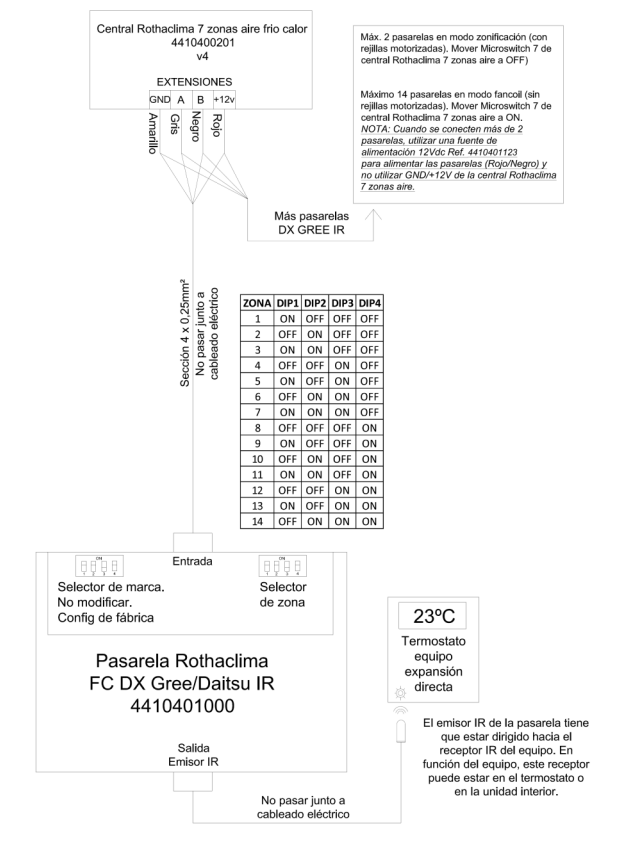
Central Rothaclima 7 zonas aire frio calor
4410400201
v4

EXTENSIONES

| GND | A | B | +12v |
|---|---|---|---|

Amarillo Gris Negro Rojo

Máx. 2 pasarelas en modo zonificación (con rejillas motorizadas). Mover Microswitch 7 de central Rothaclima 7 zonas aire a OFF)

Máximo 14 pasarelas en modo fancoil (sin rejillas motorizadas). Mover Microswitch 7 de central Rothaclima 7 zonas aire a ON.
NOTA: Cuando se conecten más de 2 pasarelas, utilizar una fuente de alimentación 12Vdc Ref. 4410401123 para alimentar las pasarelas (Rojo/Negro) y no utilizar GND/+12V de la central Rothaclima 7 zonas aire.

Más pasarelas
DX GREE IR

Sección 4 x 0,25mm²
No pasar junto a cableado eléctrico

| ZONA | DIP1 | DIP2 | DIP3 | DIP4 |
|---|---|---|---|---|
| 1 | ON | OFF | OFF | OFF |
| 2 | OFF | ON | OFF | OFF |
| 3 | ON | ON | OFF | OFF |
| 4 | OFF | OFF | ON | OFF |
| 5 | ON | OFF | ON | OFF |
| 6 | OFF | ON | ON | OFF |
| 7 | ON | ON | ON | OFF |
| 8 | OFF | OFF | OFF | ON |
| 9 | ON | OFF | OFF | ON |
| 10 | OFF | ON | OFF | ON |
| 11 | ON | ON | OFF | ON |
| 12 | OFF | OFF | ON | ON |
| 13 | ON | OFF | ON | ON |
| 14 | OFF | ON | ON | ON |

Entrada

Selector de marca.
No modificar.
Config de fábrica

Selector
de zona

Pasarela Rothaclima
FC DX Gree/Daitsu IR
4410401000

Salida
Emisor IR

No pasar junto a
cableado eléctrico

23ºC

Termostato
equipo
expansión
directa

El emisor IR de la pasarela tiene que estar dirigido hacia el receptor IR del equipo. En función del equipo, este receptor puede estar en el termostato o en la unidad interior.